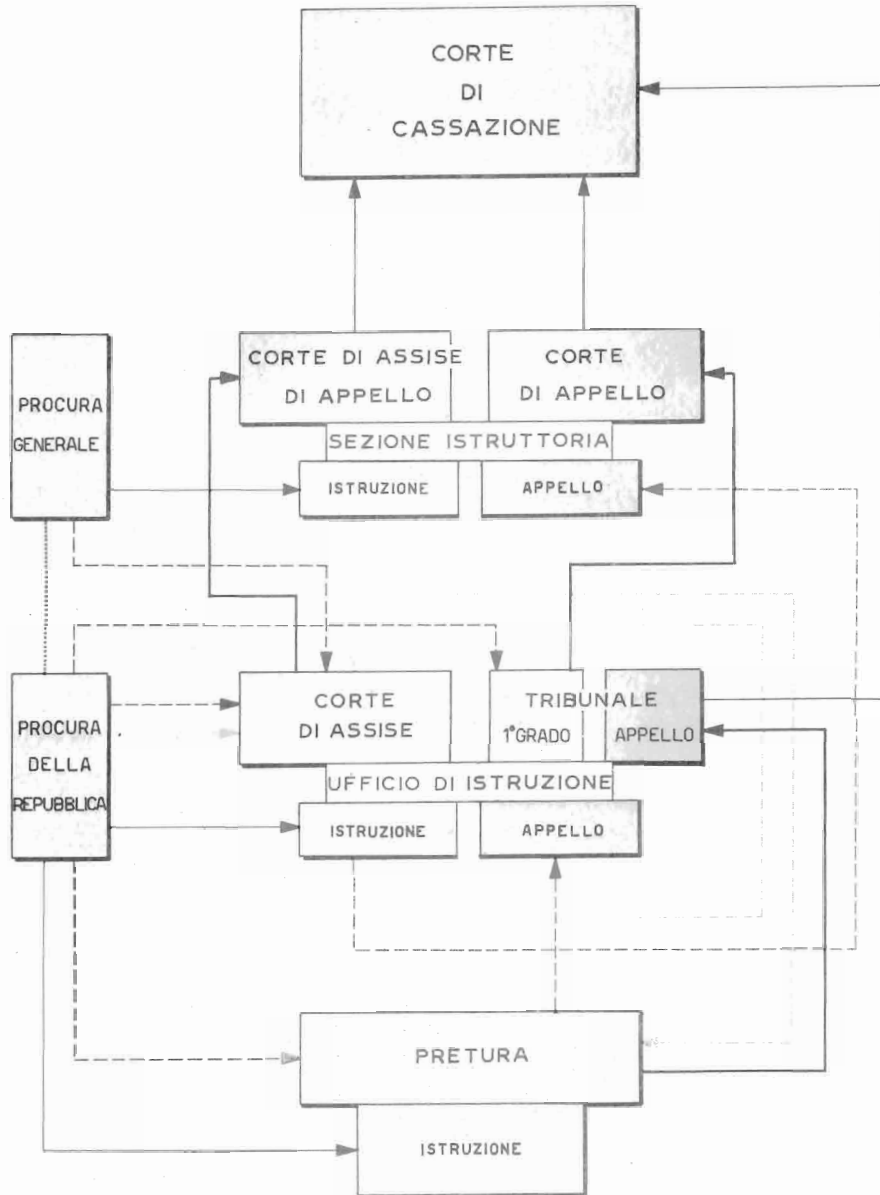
CORTE DI CASSAZIONE

PROCURA GENERALE

CORTE DI ASSISE DI APPELLO

CORTE DI APPELLO

SEZIONE ISTRUTTORIA

ISTRUZIONE

APPELLO

PROCURA DELLA REPUBBLICA

CORTE DI ASSISE

TRIBUNALE

1°GRADO

APPELLO

UFFICIO DI ISTRUZIONE

ISTRUZIONE

APPELLO

PRETURA

ISTRUZIONE